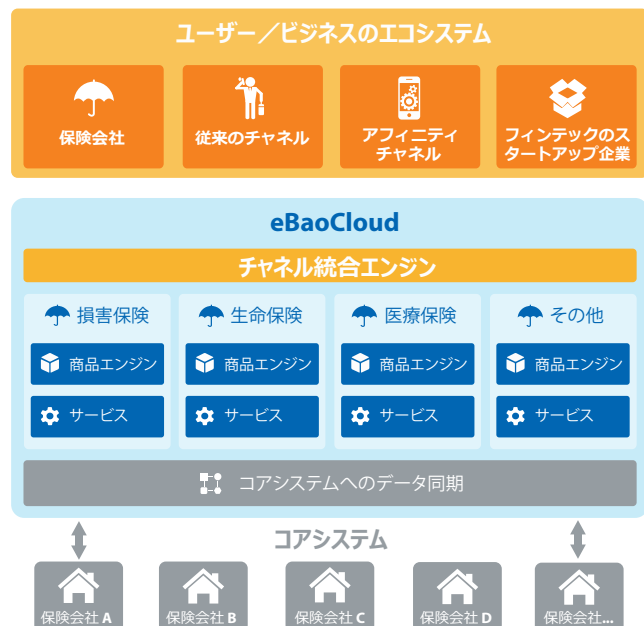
ユーザー／ビジネスのエコシステム

保険会社

従来のチャネル

アフィニティチャネル

フィンテックのスタートアップ企業

eBaoCloud

チャネル統合エンジン

損害保険

商品エンジン

サービス

生命保険

商品エンジン

サービス

医療保険

商品エンジン

サービス

その他

商品エンジン

サービス

コアシステムへのデータ同期

コアシステム

保険会社 A

保険会社 B

保険会社 C

保険会社 D

保険会社...